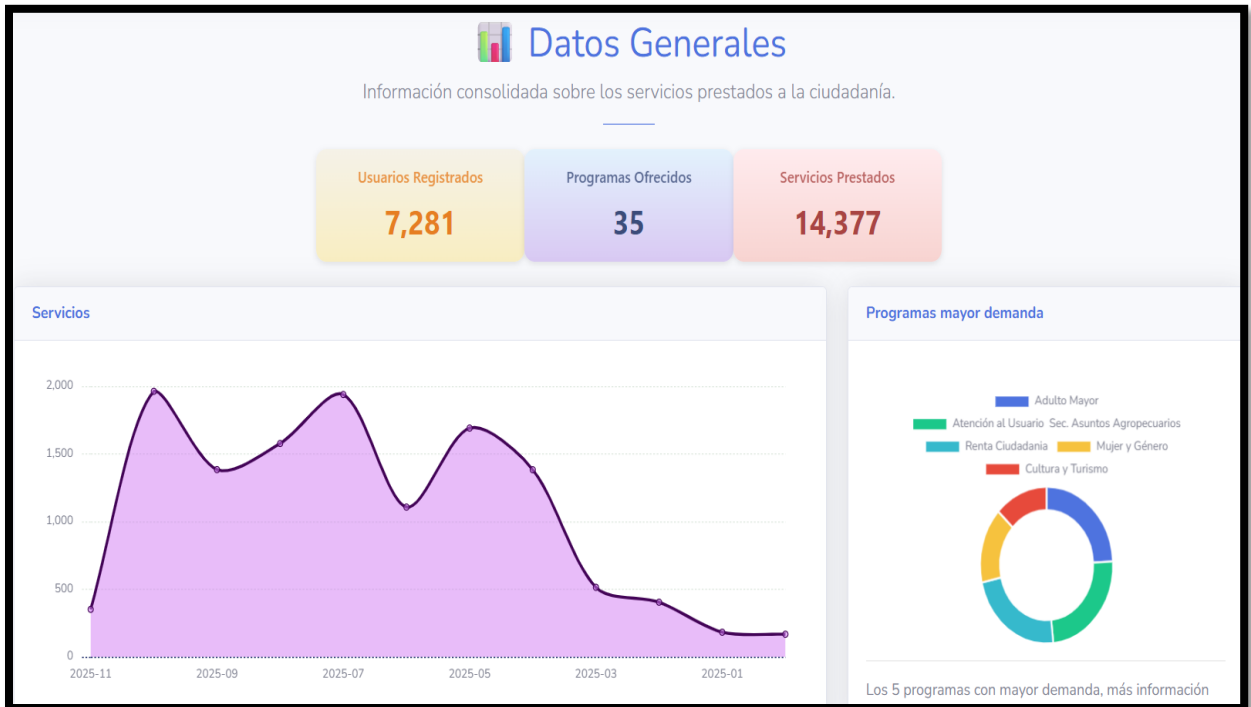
Datos Generales

Información consolidada sobre los servicios prestados a la ciudadanía.

Usuarios Registrados
7,281

Programas Ofrecidos
35

Servicios Prestados
14,377

Servicios

2,000
1,500
1,000
500
0
2025-11
2025-09
2025-07
2025-05
2025-03
2025-01

Programas mayor demanda

Adulto Mayor
Atención al Usuario Sec. Asuntos Agropecuarios
Renta Ciudadania
Mujer y Género
Cultura y Turismo

Los 5 programas con mayor demanda, más información